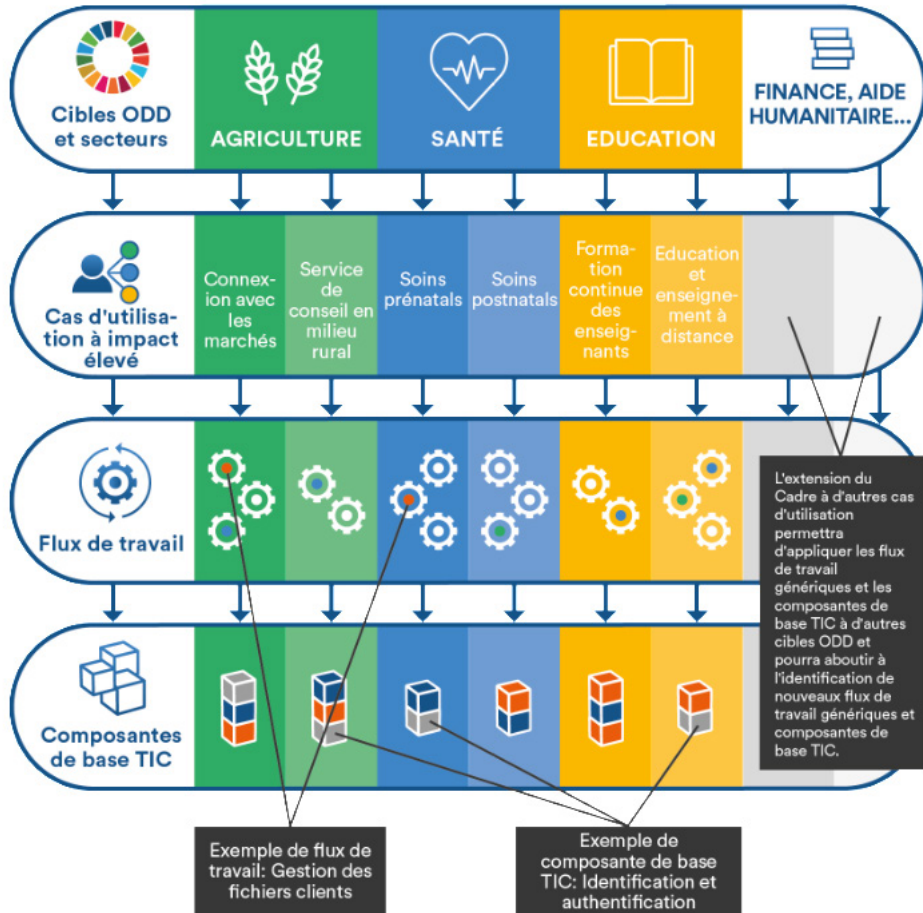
Cibles ODD et secteurs

AGRICULTURE

SANTÉ

EDUCATION

FINANCE, AIDE HUMANITAIRE...

Cas d'utilisation à impact élevé

Connexion avec les marchés

Service de conseil en milieu rural

Soins prénatals

Soins postnatals

Formation continue des enseignants

Education et enseignement à distance

Flux de travail

L'extension du Cadre à d'autres cas d'utilisation permettra d'appliquer les flux de travail génériques et les composantes de base TIC à d'autres cibles ODD et pourra aboutir à l'identification de nouveaux flux de travail génériques et composantes de base TIC.

Composantes de base TIC

Exemple de flux de travail: Gestion des fichiers clients

Exemple de composante de base TIC: Identification et authentification